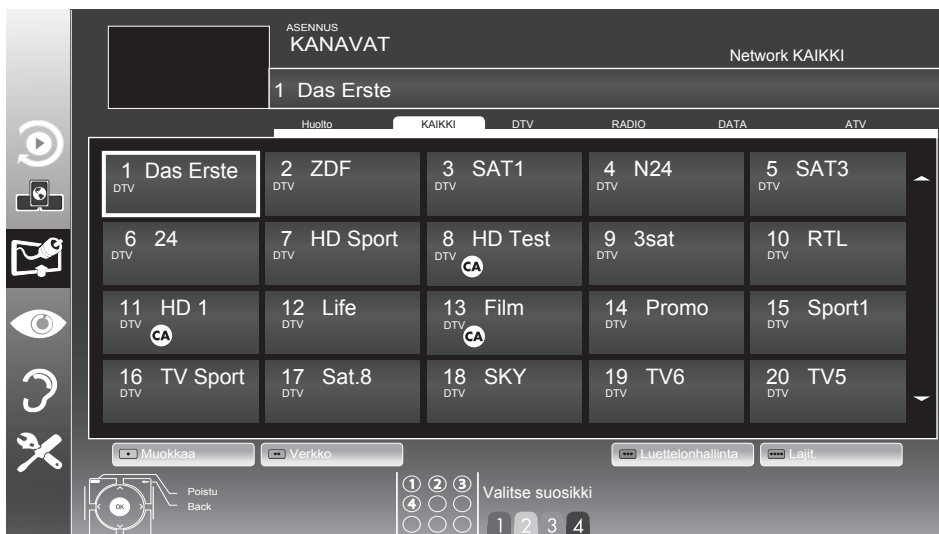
ASENNUS
KANAVAT

Network KAIKKI

1 Das Erste

Huolto KAIKKI DTV RADIO DATA ATV

| 1 Das Erste DTV | 2 ZDF DTV | 3 SAT1 DTV | 4 N24 DTV | 5 SAT3 DTV |
|---|---|---|---|---|
| 6 24 DTV | 7 HD Sport DTV | 8 HD Test DTV CA | 9 3sat DTV | 10 RTL DTV |
| 11 HD 1 DTV CA | 12 Life DTV | 13 Film DTV CA | 14 Promo DTV | 15 Sport1 DTV |
| 16 TV Sport DTV | 17 Sat.8 DTV | 18 SKY DTV | 19 TV6 DTV | 20 TV5 DTV |

Muokkaa Verkko Luettelonhallinta Lajit.

OK Poistu Back

① ② ③ ④ Valitse suosikki 1 2 3 4